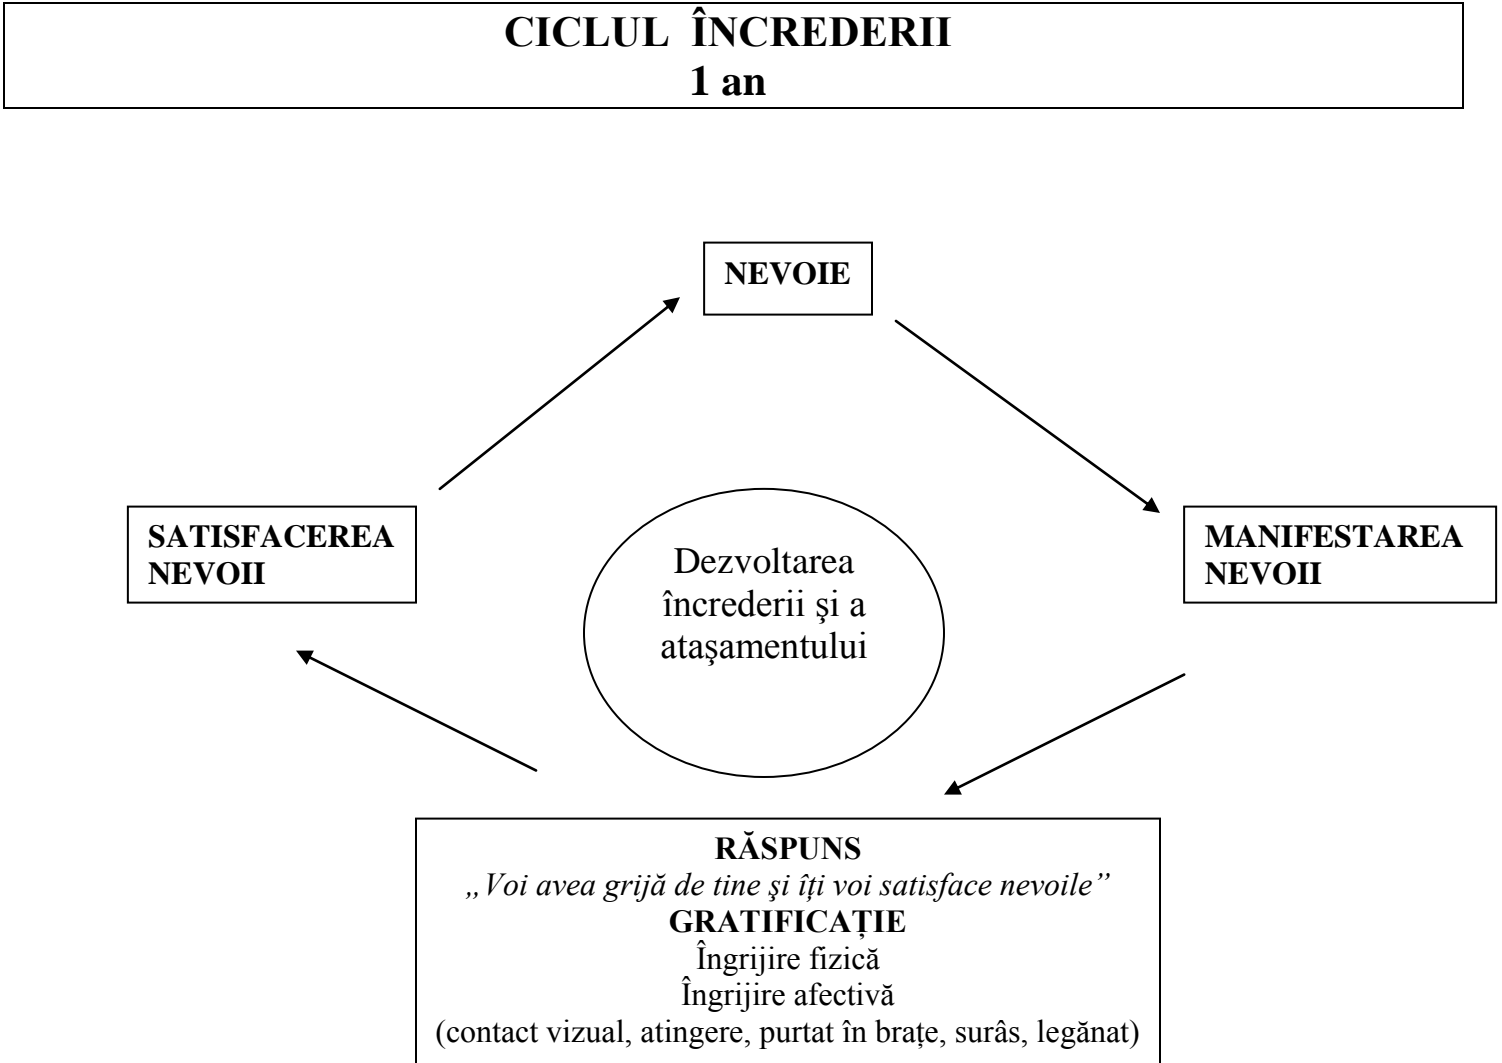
CICLUL ÎNCREDERII
1 an

NEVOIE

MANIFESTAREA NEVOII

SATISFACEREA NEVOII

Dezvoltarea încrederii şi a ataşamentului

RĂSPUNS
„Voi avea grijă de tine şi îţi voi satisface nevoile”
GRATIFICAŢIE
Îngrijire fizică
Îngrijire afectivă
(contact vizual, atingere, purtat în braţe, surâs, legănat)